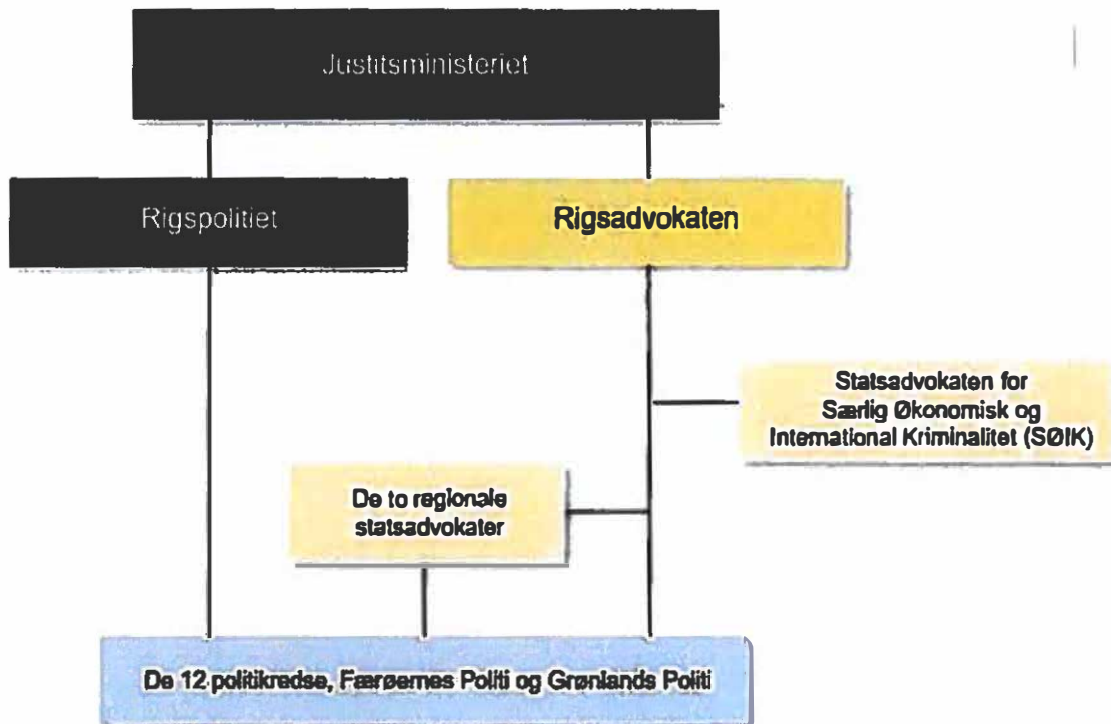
Justitsministeriet

Rigspolitiet

Rigsadvokaten

Statsadvokaten for Særlig Økonomisk og International Kriminalitet (SØIK)

De to regionale statsadvokater

De 12 politikredse, Færøernes Politi og Grønlands Politi